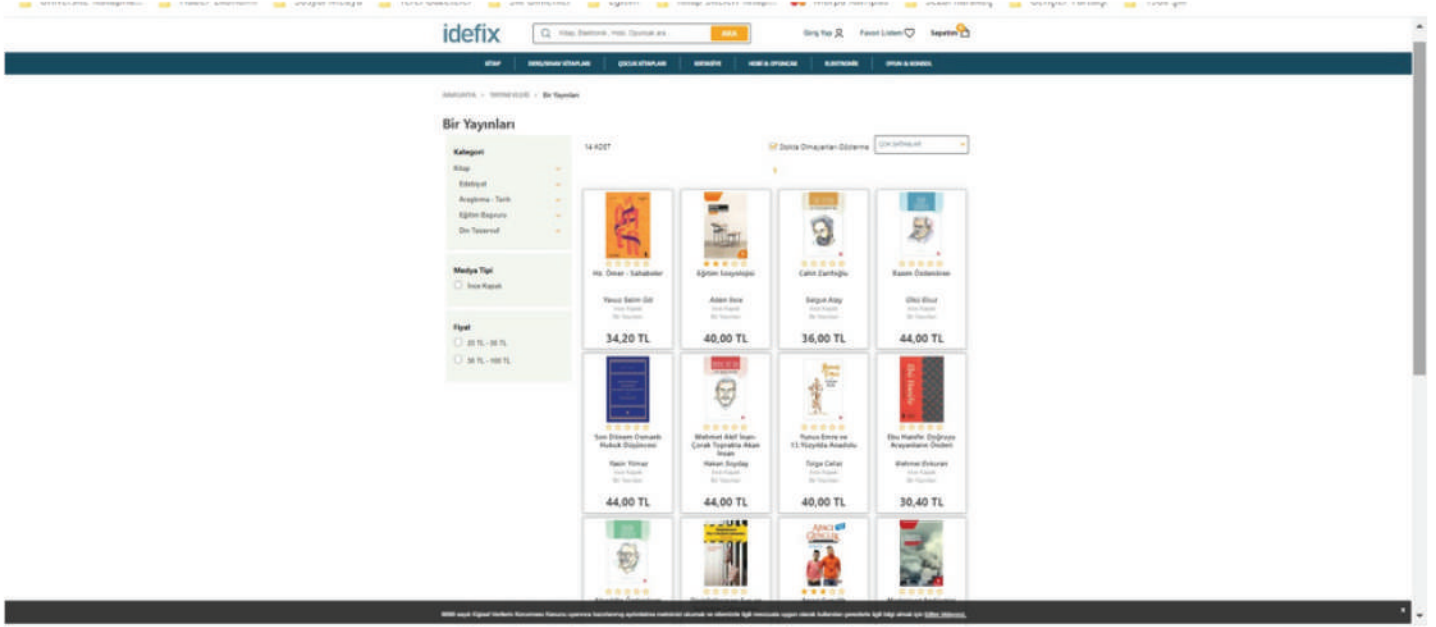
idefix

Kitap, Elektronik, Hobi, Oyuncak ara

ARA

Giriş Yap

Favori Listem

Sepetim

KİTAP | DERS/SINAV KİTAPLARI | ÇOCUK KİTAPLARI | KIRTASİYE | HOBİ & OYUNCAK | ELEKTRONİK | SPOR & KONSOL

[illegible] > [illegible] > Bir Yayınları

Bir Yayınları

Kategori
Kitap
Edebiyat
Araştırma - Tarih
Eğitim Başvuru
Din Tasavvuf

Medya Tipi
İnce Kapak

Fiyat
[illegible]
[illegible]

14 ADET

Stokta Olmayanları Gösterme

ÇOK SATANLAR

Hz. Ömer - Sahabeler
Yavuz Selim Gül
İnce Kapak
Bir Yayınları
34,20 TL

Eğitim Sosyolojisi
Adem Ince
İnce Kapak
Bir Yayınları
40,00 TL

Cahit Zarifoğlu
Selçuk Atay
İnce Kapak
Bir Yayınları
36,00 TL

Rasim Özdenören
Ülkü Eliuz
İnce Kapak
Bir Yayınları
44,00 TL

Son Dönem Osmanlı Hukuk Düşüncesi
Yasin Yılmaz
İnce Kapak
Bir Yayınları
44,00 TL

Mehmet Akif İnan: Çorak Toprakta Akan İnsan
Hakan Soydaş
İnce Kapak
Bir Yayınları
44,00 TL

Yunus Emre ve 13.Yüzyılda Anadolu
Tolga Celtar
İnce Kapak
Bir Yayınları
40,00 TL

Ebu Hanife: Doğruyu Arayanların Önderi
Mehmet Erkuran
İnce Kapak
Bir Yayınları
30,40 TL

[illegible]